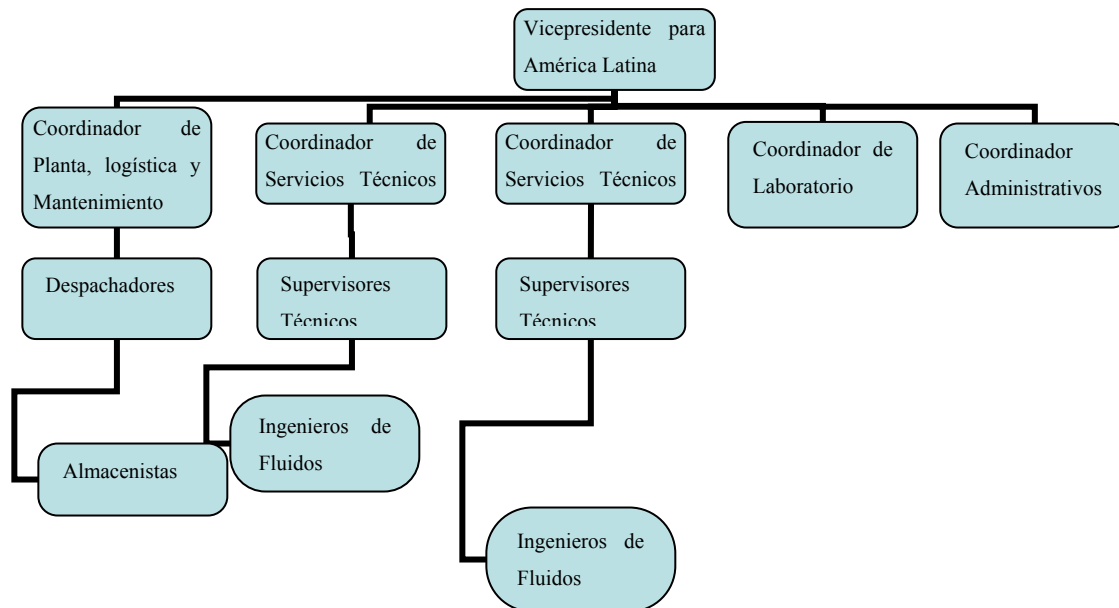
Vicepresidente para América Latina

Coordinador de Planta, logística y Mantenimiento

Coordinador de Servicios Técnicos

Coordinador de Servicios Técnicos

Coordinador de Laboratorio

Coordinador Administrativos

Despachadores

Supervisores Técnicos

Supervisores Técnicos

Ingenieros de Fluidos

Almacenistas

Ingenieros de Fluidos